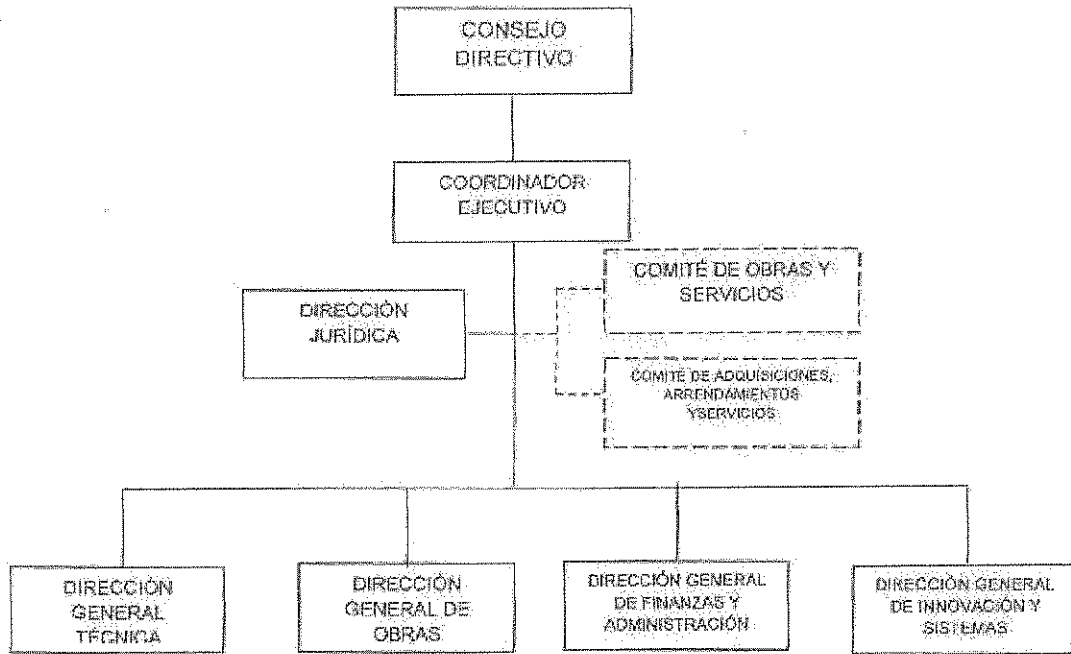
CONSEJO DIRECTIVO

COORDINADOR EJECUTIVO

DIRECCIÓN JURÍDICA

COMITÉ DE OBRAS Y SERVICIOS

COMITÉ DE ADQUISICIONES, ARRENDAMIENTOS YSERVICIOS

DIRECCIÓN GENERAL TÉCNICA

DIRECCIÓN GENERAL DE OBRAS

DIRECCIÓN GENERAL DE FINANZAS Y ADMINISTRACIÓN

DIRECCIÓN GENERAL DE INNOVACIÓN Y SISTEMAS